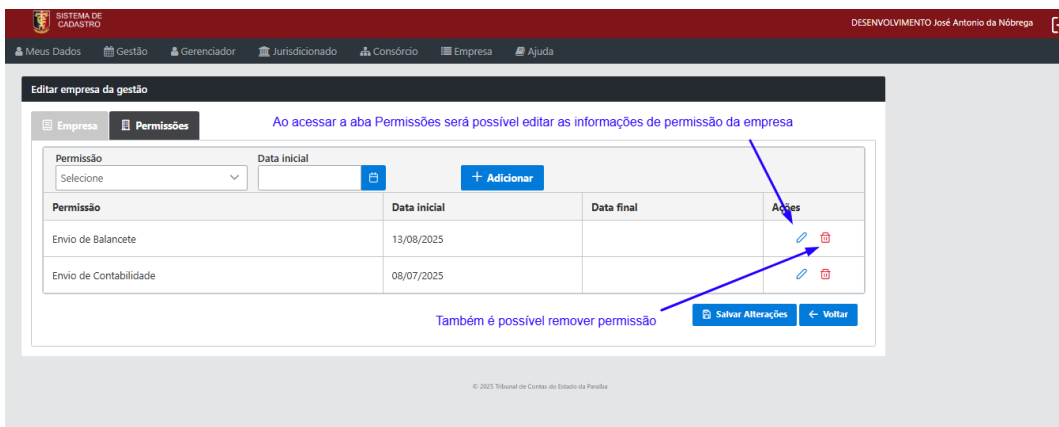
SISTEMA DE CADASTRO

DESENVOLVIMENTO José Antonio da Nóbrega

Meus Dados Gestão Gerenciador Jurisdicionado Consórcio Empresa Ajuda

Editar empresa da gestão

Empresa Permissões

Ao acessar a aba Permissões será possível editar as informações de permissão da empresa

Permissão
Selecione

Data inicial

+ Adicionar

| Permissão | Data inicial | Data final | Ações |
|---|---|---|---|
| Envio de Balancete | 13/08/2025 | | |
| Envio de Contabilidade | 08/07/2025 | | |

Também é possível remover permissão

Salvar Alterações ← Voltar

© 2025 Tribunal de Contas do Estado da Paraíba